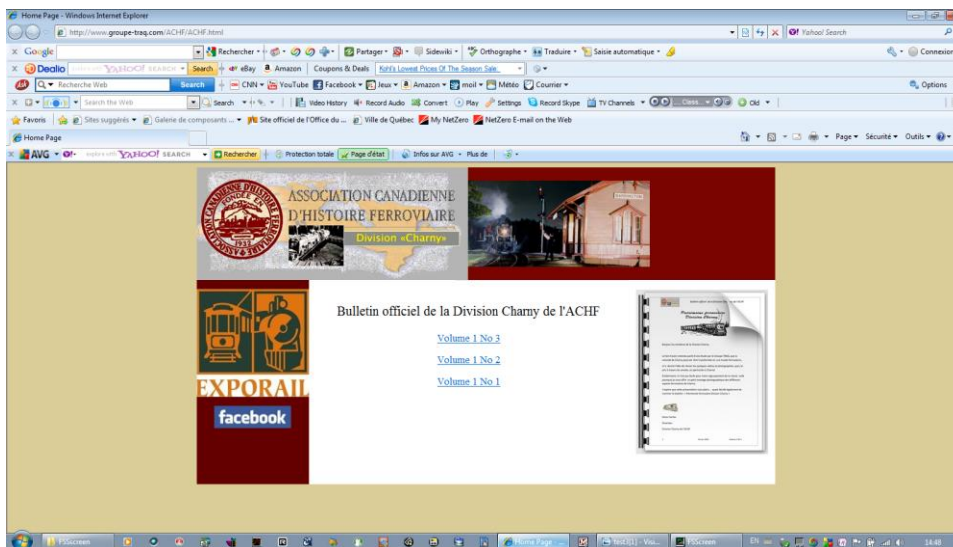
Home Page - Windows Internet Explorer

http://www.groupe-traq.com/ACHF/ACHF.html

Yahoo! Search

Google | Rechercher | Partager | Sidewiki | Orthographe | Traduire | Saisie automatique | Connexion

Dealio | YAHOO! SEARCH | Search | eBay | Amazon | Coupons & Deals | Kohl's Lowest Prices Of The Season Sale.

Recherche Web | Search | CNN | YouTube | Facebook | Jeux | Amazon | moil | Météo | Courrier | Options

Search the Web | Search | Video History | Record Audio | Convert | Play | Settings | Record Skype | TV Channels | Class... | Old

Favoris | Sites suggérés | Galerie de composants ... | Site officiel de l'Office du ... | Ville de Québec | My NetZero | NetZero E-mail on the Web

Home Page

Page | Sécurité | Outils

AVG | YAHOO! SEARCH | Rechercher | Protection totale | Page d'état | Infos sur AVG | Plus de

ASSOCIATION CANADIENNE D'HISTOIRE FERROVIAIRE

Division «Charny»

EXPORAIL

facebook

Bulletin officiel de la Division Charny de l'ACHF

Volume 1 No 3

Volume 1 No 2

Volume 1 No 1

PSScreen | Home Page | PSScreen

14:48